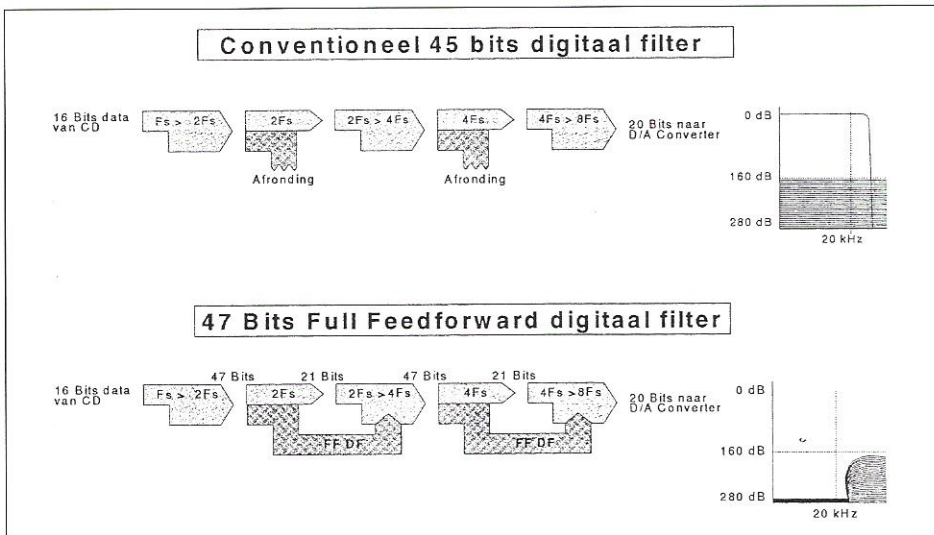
Conventioneel 45 bits digitaal filter

16 Bits data van CD

Fs > 2Fs

2Fs

Afronding

2Fs > 4Fs

4Fs

Afronding

4Fs > 8Fs

20 Bits naar D/A Converter

0 dB

160 dB

280 dB

20 kHz

47 Bits Full Feedforward digitaal filter

16 Bits data van CD

47 Bits

21 Bits

47 Bits

21 Bits

Fs > 2Fs

2Fs

2Fs > 4Fs

FF DF

4Fs

4Fs > 8Fs

FF DF

20 Bits naar D/A Converter

0 dB

160 dB

280 dB

20 kHz